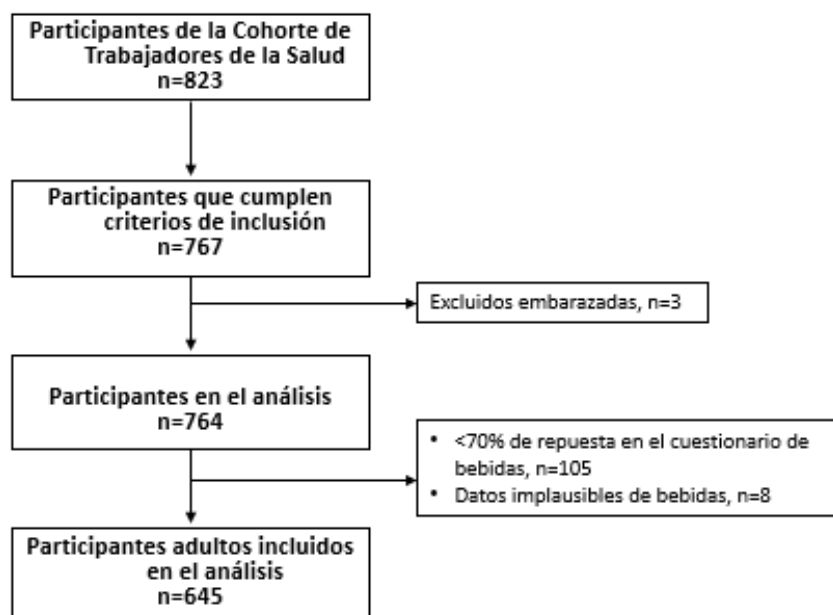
Participantes de la Cohorte de Trabajadores de la Salud
n=823

Participantes que cumplen criterios de inclusión
n=767

Excluidos embarazadas, n=3

Participantes en el análisis
n=764

• <70% de repuesta en el cuestionario de bebidas, n=105
• Datos implausibles de bebidas, n=8

Participantes adultos incluidos en el análisis
n=645